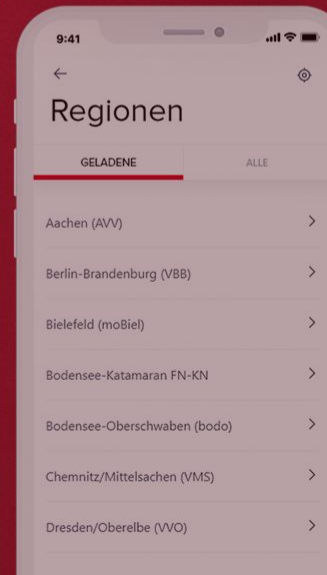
9:41

←

Regionen

GELADENE

ALLE

Aachen (AVV)

Berlin-Brandenburg (VBB)

Bielefeld (moBiel)

Bodensee-Katamaran FN-KN

Bodensee-Oberschwaben (bodo)

Chemnitz/Mittelsachen (VMS)

Dresden/Oberelbe (VVO)